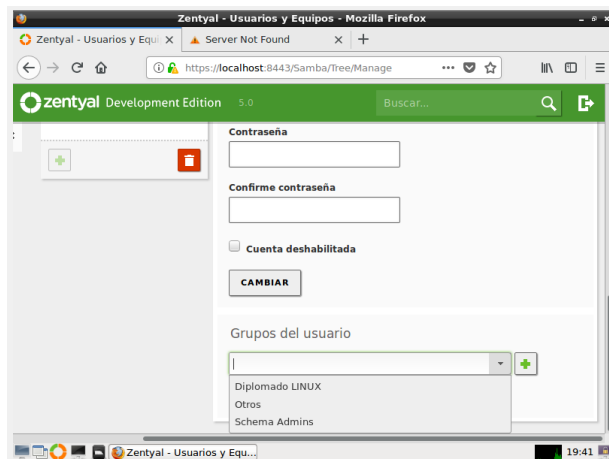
Zentyal - Usuarios y Equipos - Mozilla Firefox

Zentyal - Usuarios y Equi ×
Server Not Found ×
+

https://localhost:8443/Samba/Tree/Manage

zentyal Development Edition 5.0
Buscar...

Contraseña

Confirme contraseña

Cuenta deshabilitada

CAMBIAR

Grupos del usuario

Diplomado LINUX
Otros
Schema Admins

Zentyal - Usuarios y Equ...
19:41